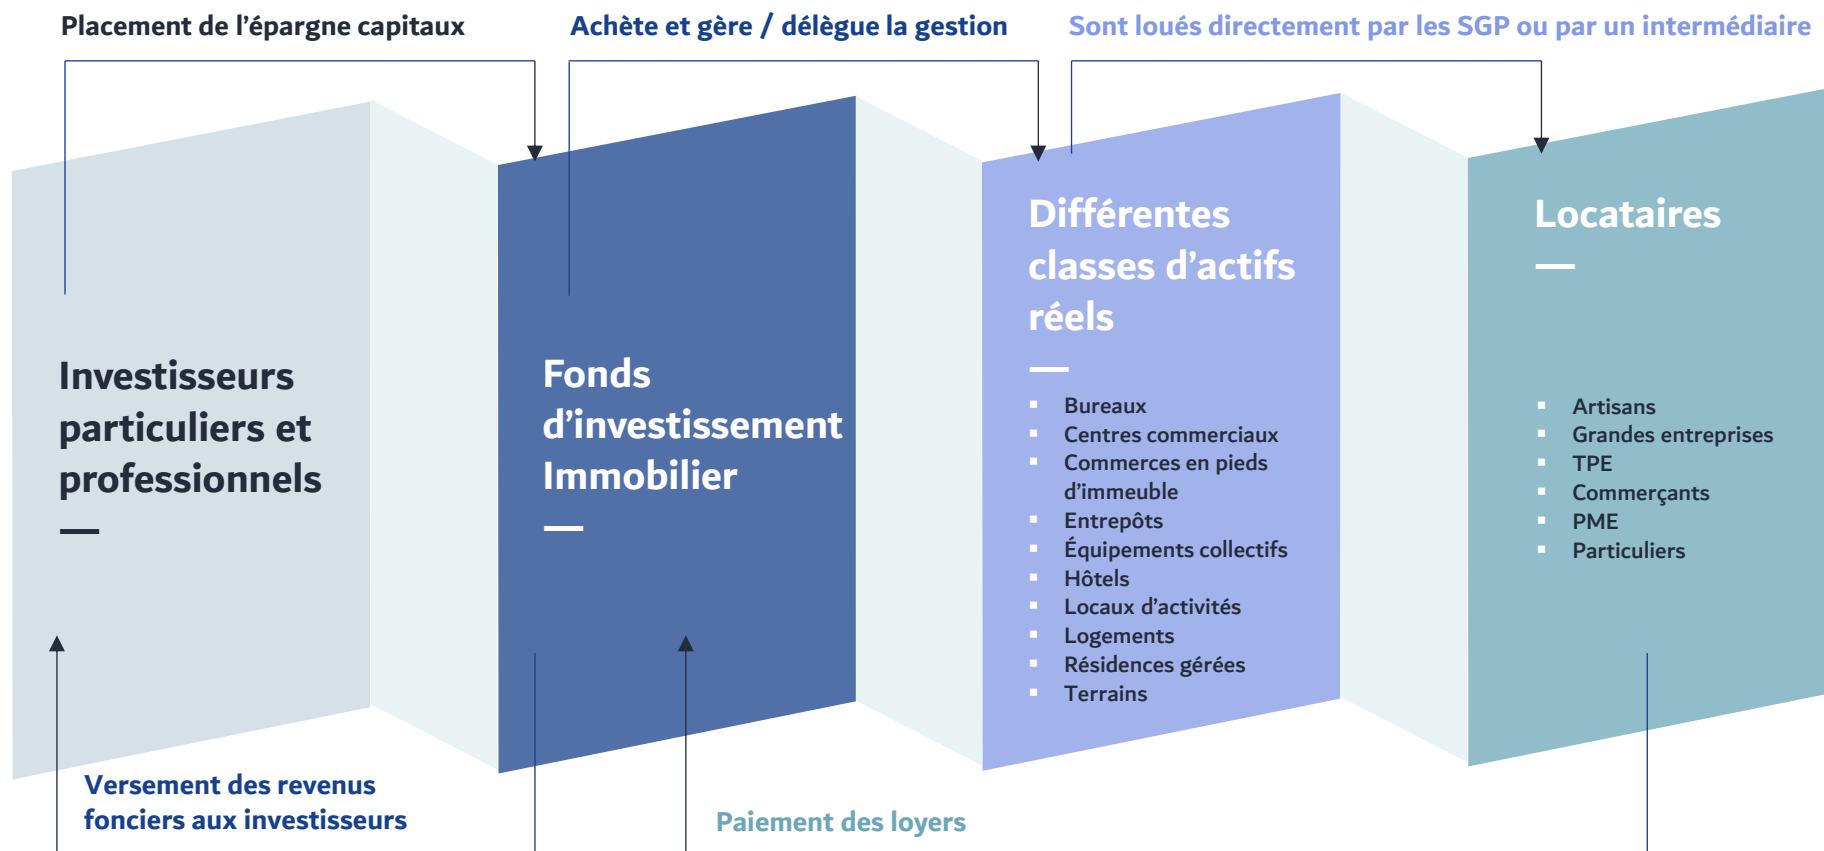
Placement de l’épargne capitaux

Achète et gère / délègue la gestion

Sont loués directement par les SGP ou par un intermédiaire

Investisseurs particuliers et professionnels

—

Fonds d’investissement Immobilier

—

Différentes classes d’actifs réels

—

- Bureaux
- Centres commerciaux
- Commerces en pieds d’immeuble
- Entrepôts
- Équipements collectifs
- Hôtels
- Locaux d’activités
- Logements
- Résidences gérées
- Terrains

Locataires

—

- Artisans
- Grandes entreprises
- TPE
- Commerçants
- PME
- Particuliers

Versement des revenus fonciers aux investisseurs

Paiement des loyers